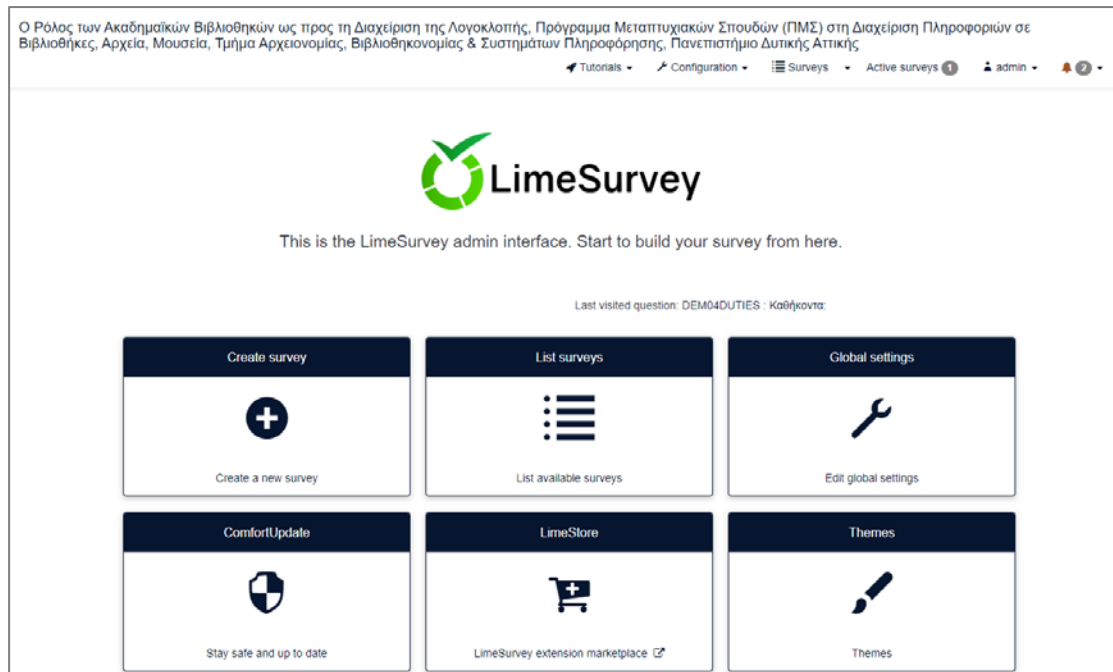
Ο Ρόλος των Ακαδημαϊκών Βιβλιοθηκών ως προς τη Διαχείριση της Λογοκλοπής, Πρόγραμμα Μεταπτυχιακών Σπουδών (ΠΜΣ) στη Διαχείριση Πληροφοριών σε Βιβλιοθήκες, Αρχεία, Μουσεία, Τμήμα Αρχειονομίας, Βιβλιοθηκονομίας & Συστημάτων Πληροφόρησης, Πανεπιστήμιο Δυτικής Αττικής

Tutorials Configuration Surveys Active surveys 1 admin 2

LimeSurvey

This is the LimeSurvey admin interface. Start to build your survey from here.

Last visited question: DEM04DUTIES : Καθήκοντα:

Create survey
Create a new survey

List surveys
List available surveys

Global settings
Edit global settings

ComfortUpdate
Stay safe and up to date

LimeStore
LimeSurvey extension marketplace

Themes
Themes